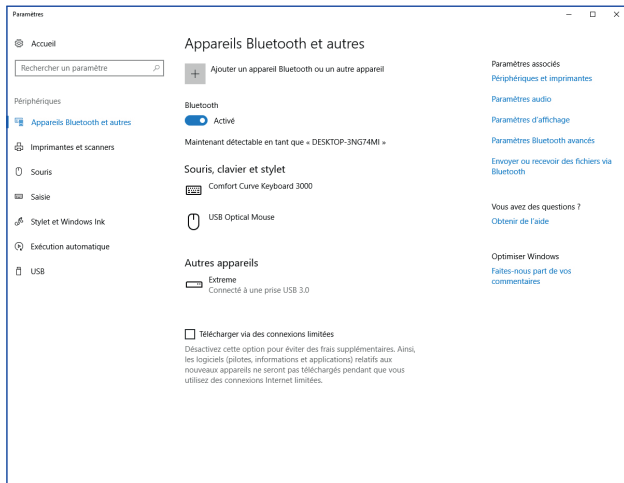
Paramètres

Accueil

Rechercher un paramètre

Périphériques

Appareils Bluetooth et autres

Imprimantes et scanners

Souris

Saisie

Stylet et Windows Ink

Exécution automatique

USB

Appareils Bluetooth et autres

Ajouter un appareil Bluetooth ou un autre appareil

Bluetooth

Activé

Maintenant détectable en tant que « DESKTOP-3NG74MI »

Souris, clavier et stylet

Comfort Curve Keyboard 3000

USB Optical Mouse

Autres appareils

Extreme
Connecté à une prise USB 3.0.

Télécharger via des connexions limitées

Désactivez cette option pour éviter des frais supplémentaires. Ainsi, les logiciels (pilotes, informations et applications) relatifs aux nouveaux appareils ne seront pas téléchargés pendant que vous utilisez des connexions Internet limitées.

Paramètres associés

Périphériques et imprimantes

Paramètres audio

Paramètres d'affichage

Paramètres Bluetooth avancés

Envoyer ou recevoir des fichiers via Bluetooth

Vous avez des questions ?

Obtenir de l'aide

Optimiser Windows

Faites-nous part de vos commentaires